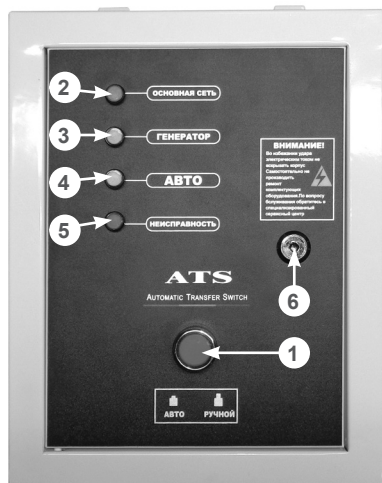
2
ОСНОВНАЯ СЕТЬ
3
ГЕНЕРАТОР
4
АВТО
5
НЕИСПРАВНОСТЬ

ВНИМАНИЕ!
Во избежание удара электрическим током не вскрывать корпус. Самостоятельно не производить ремонт комплектующих оборудования. По вопросу обслуживания обратитесь в специализированный сервисный центр

6

ATS
Automatic Transfer Switch

1

АВТО
РУЧНОЙ